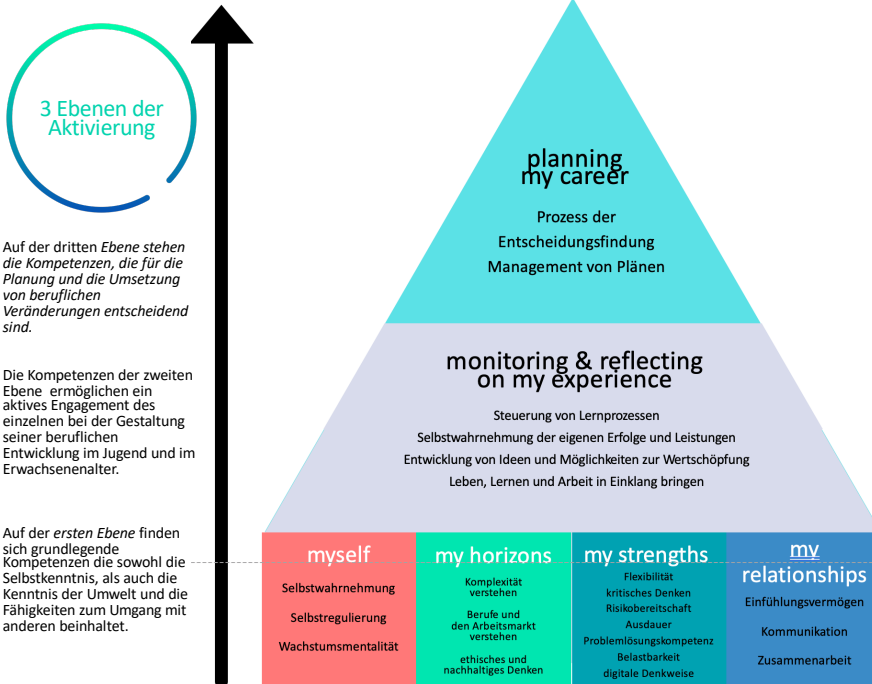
3 Ebenen der Aktivierung

Auf der dritten Ebene stehen die Kompetenzen, die für die Planung und die Umsetzung von beruflichen Veränderungen entscheidend sind.

Die Kompetenzen der zweiten Ebene ermöglichen ein aktives Engagement des einzelnen bei der Gestaltung seiner beruflichen Entwicklung im Jugend und im Erwachsenenalter.

Auf der ersten Ebene finden sich grundlegende Kompetenzen die sowohl die Selbstkenntnis, als auch die Kenntnis der Umwelt und die Fähigkeiten zum Umgang mit anderen beinhaltet.

planning my career

Prozess der Entscheidungsfindung
Management von Plänen

monitoring & reflecting on my experience

Steuerung von Lernprozessen
Selbstwahrnehmung der eigenen Erfolge und Leistungen
Entwicklung von Ideen und Möglichkeiten zur Wertschöpfung
Leben, Lernen und Arbeit in Einklang bringen

myself
Selbstwahrnehmung
Selbstregulierung
Wachstumsmentalität

my horizons
Komplexität verstehen
Berufe und den Arbeitsmarkt verstehen
ethisches und nachhaltiges Denken

my strengths
Flexibilität
kritisches Denken
Risikobereitschaft
Ausdauer
Problemlösungskompetenz
Belastbarkeit
digitale Denkweise

my relationships
Einfühlungsvermögen
Kommunikation
Zusammenarbeit